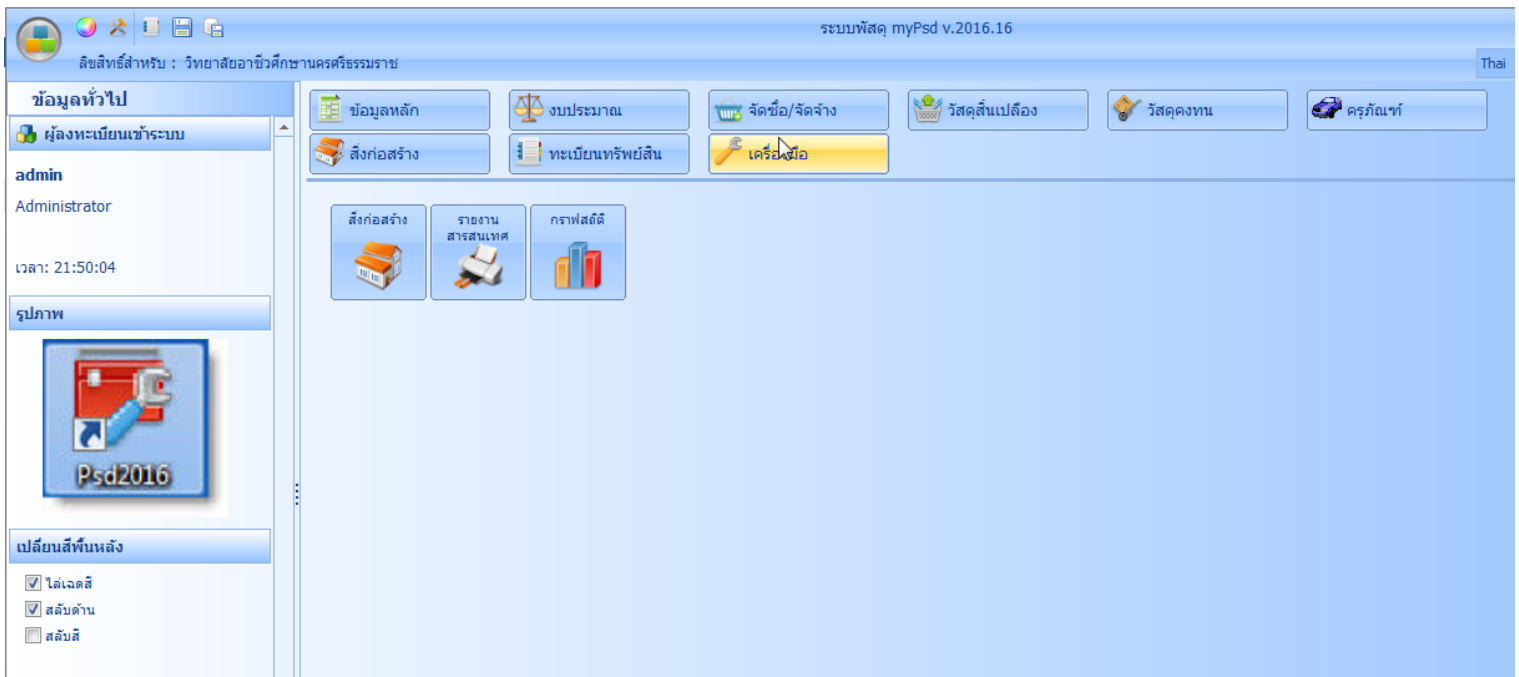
ระบบพัสดุ myPsd v.2016.16

ลิขสิทธิ์สำหรับ : วิทยาลัยอาชีวศึกษานครศรีธรรมราช

Thai

ข้อมูลทั่วไป

ผู้ลงทะเบียนเข้าระบบ

admin

Administrator

เวลา: 21:50:04

รูปภาพ

Psd2016

เปลี่ยนสีพื้นหลัง

ไล่เฉดสี

สลับด้าน

สลับสี

ข้อมูลหลัก

งบประมาณ

จัดซื้อ/จัดจ้าง

วัสดุสิ้นเปลือง

วัสดุคงทน

ครุภัณฑ์

สิ่งก่อสร้าง

ทะเบียนทรัพย์สิน

เครื่องมือ

สิ่งก่อสร้าง

รายงานสารสนเทศ

กราฟสถิติ